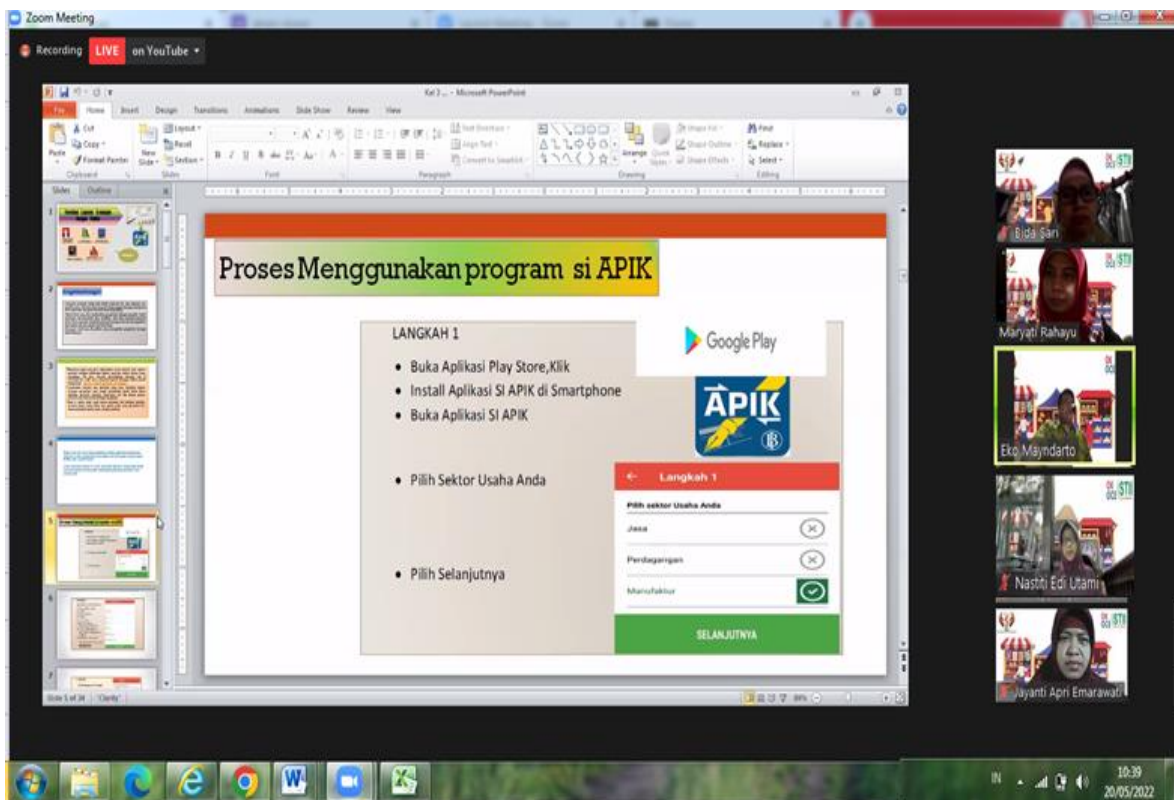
Zoom Meeting

Recording LIVE on YouTube

Kel 3 ... - Microsoft PowerPoint

File Home Insert Design Transitions Animations Slide Show Review View

Cut Copy Format Painter Paste Clipboard New Slide Layout Reset Section Slides Font Paragraph Drawing Arrange Quick Styles Shape Fill Shape Outline Shape Effects Find Replace Select Editing

Slides Outline

Proses Menggunakan program si APIK

LANGKAH 1

• Buka Aplikasi Play Store,Klik
• Install Aplikasi SI APIK di Smartphone
• Buka Aplikasi SI APIK

• Pilih Sektor Usaha Anda

• Pilih Selanjutnya

Google Play

APIK

Langkah 1

Pilih sektor Usaha Anda

Jasa

Perdagangan

Manufaktur

SELANJUTNYA

Slide 5 of 34 "Clarity"

Bida Sari

Maryati Rahayu

Eko Mayndarto

Nastiti Edi Utami

Jayanti Apri Emarawati

IN 10:39 20/05/2022